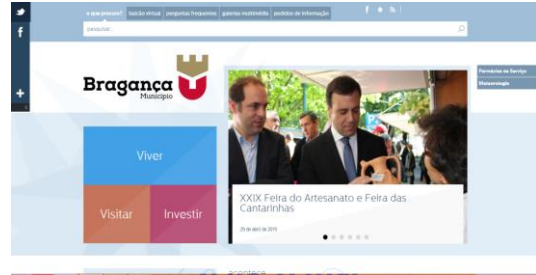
o que procura? | balcão virtual | perguntas frequentes | galerias multimédia | pedidos de informação

pesquisar...

f

Bragança
Município

Farmácias de Serviço
Meteorologia

XXIX Feira do Artesanato e Feira das Cantarinhas

29 de abril de 2015

Viver

Visitar

Investir

acontece